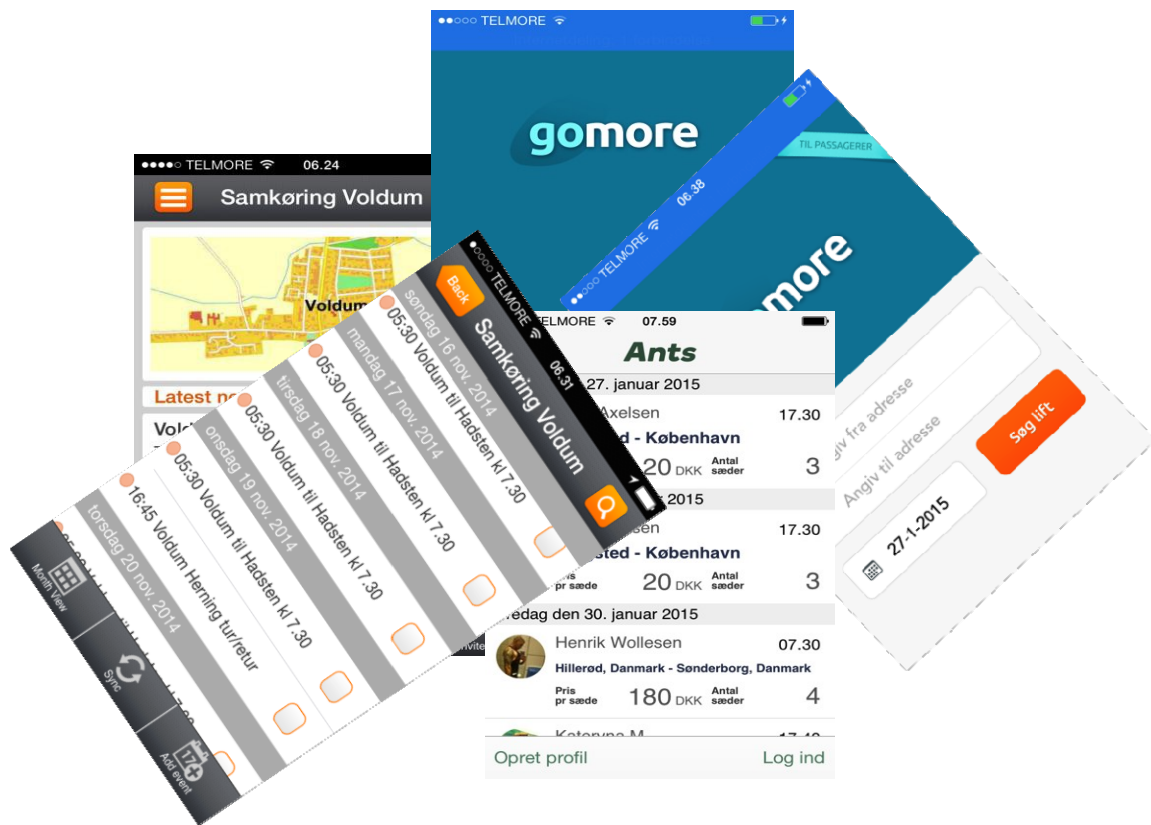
●●○○○ TELMORE

gomore

TIL PASSAGERER

●●○○○ TELMORE 06.38

gomore

Angiv fra adresse

Angiv til adresse

Søg lift

27-1-2015

●●●●○ TELMORE 06.24

Samkøring Voldum

Voldum

Latest n

Vold

●●○○○ TELMORE 06.31

Back

Samkøring Voldum

søndag 16 nov. 2014

05:30 Voldum til Hadsten kl 7.30

mandag 17 nov. 2014

05:30 Voldum til Hadsten kl 7.30

tirsdag 18 nov. 2014

05:30 Voldum til Hadsten kl 7.30

onsdag 19 nov. 2014

05:30 Voldum til Hadsten kl 7.30

torsdag 20 nov. 2014

16:45 Voldum Herning tur/retur

Month View

Sync

Add event

Invite

TELMORE 07.59

Ants

27. januar 2015

Axelsen 17.30

d - København

20 DKK Antal sæder 3

r 2015

sen 17.30

sted - København

Pris pr sæde 20 DKK Antal sæder 3

redag den 30. januar 2015

Henrik Wollesen 07.30

Hillerød, Danmark - Sønderborg, Danmark

Pris pr sæde 180 DKK Antal sæder 4

Kateryna M

Opret profil

Log ind